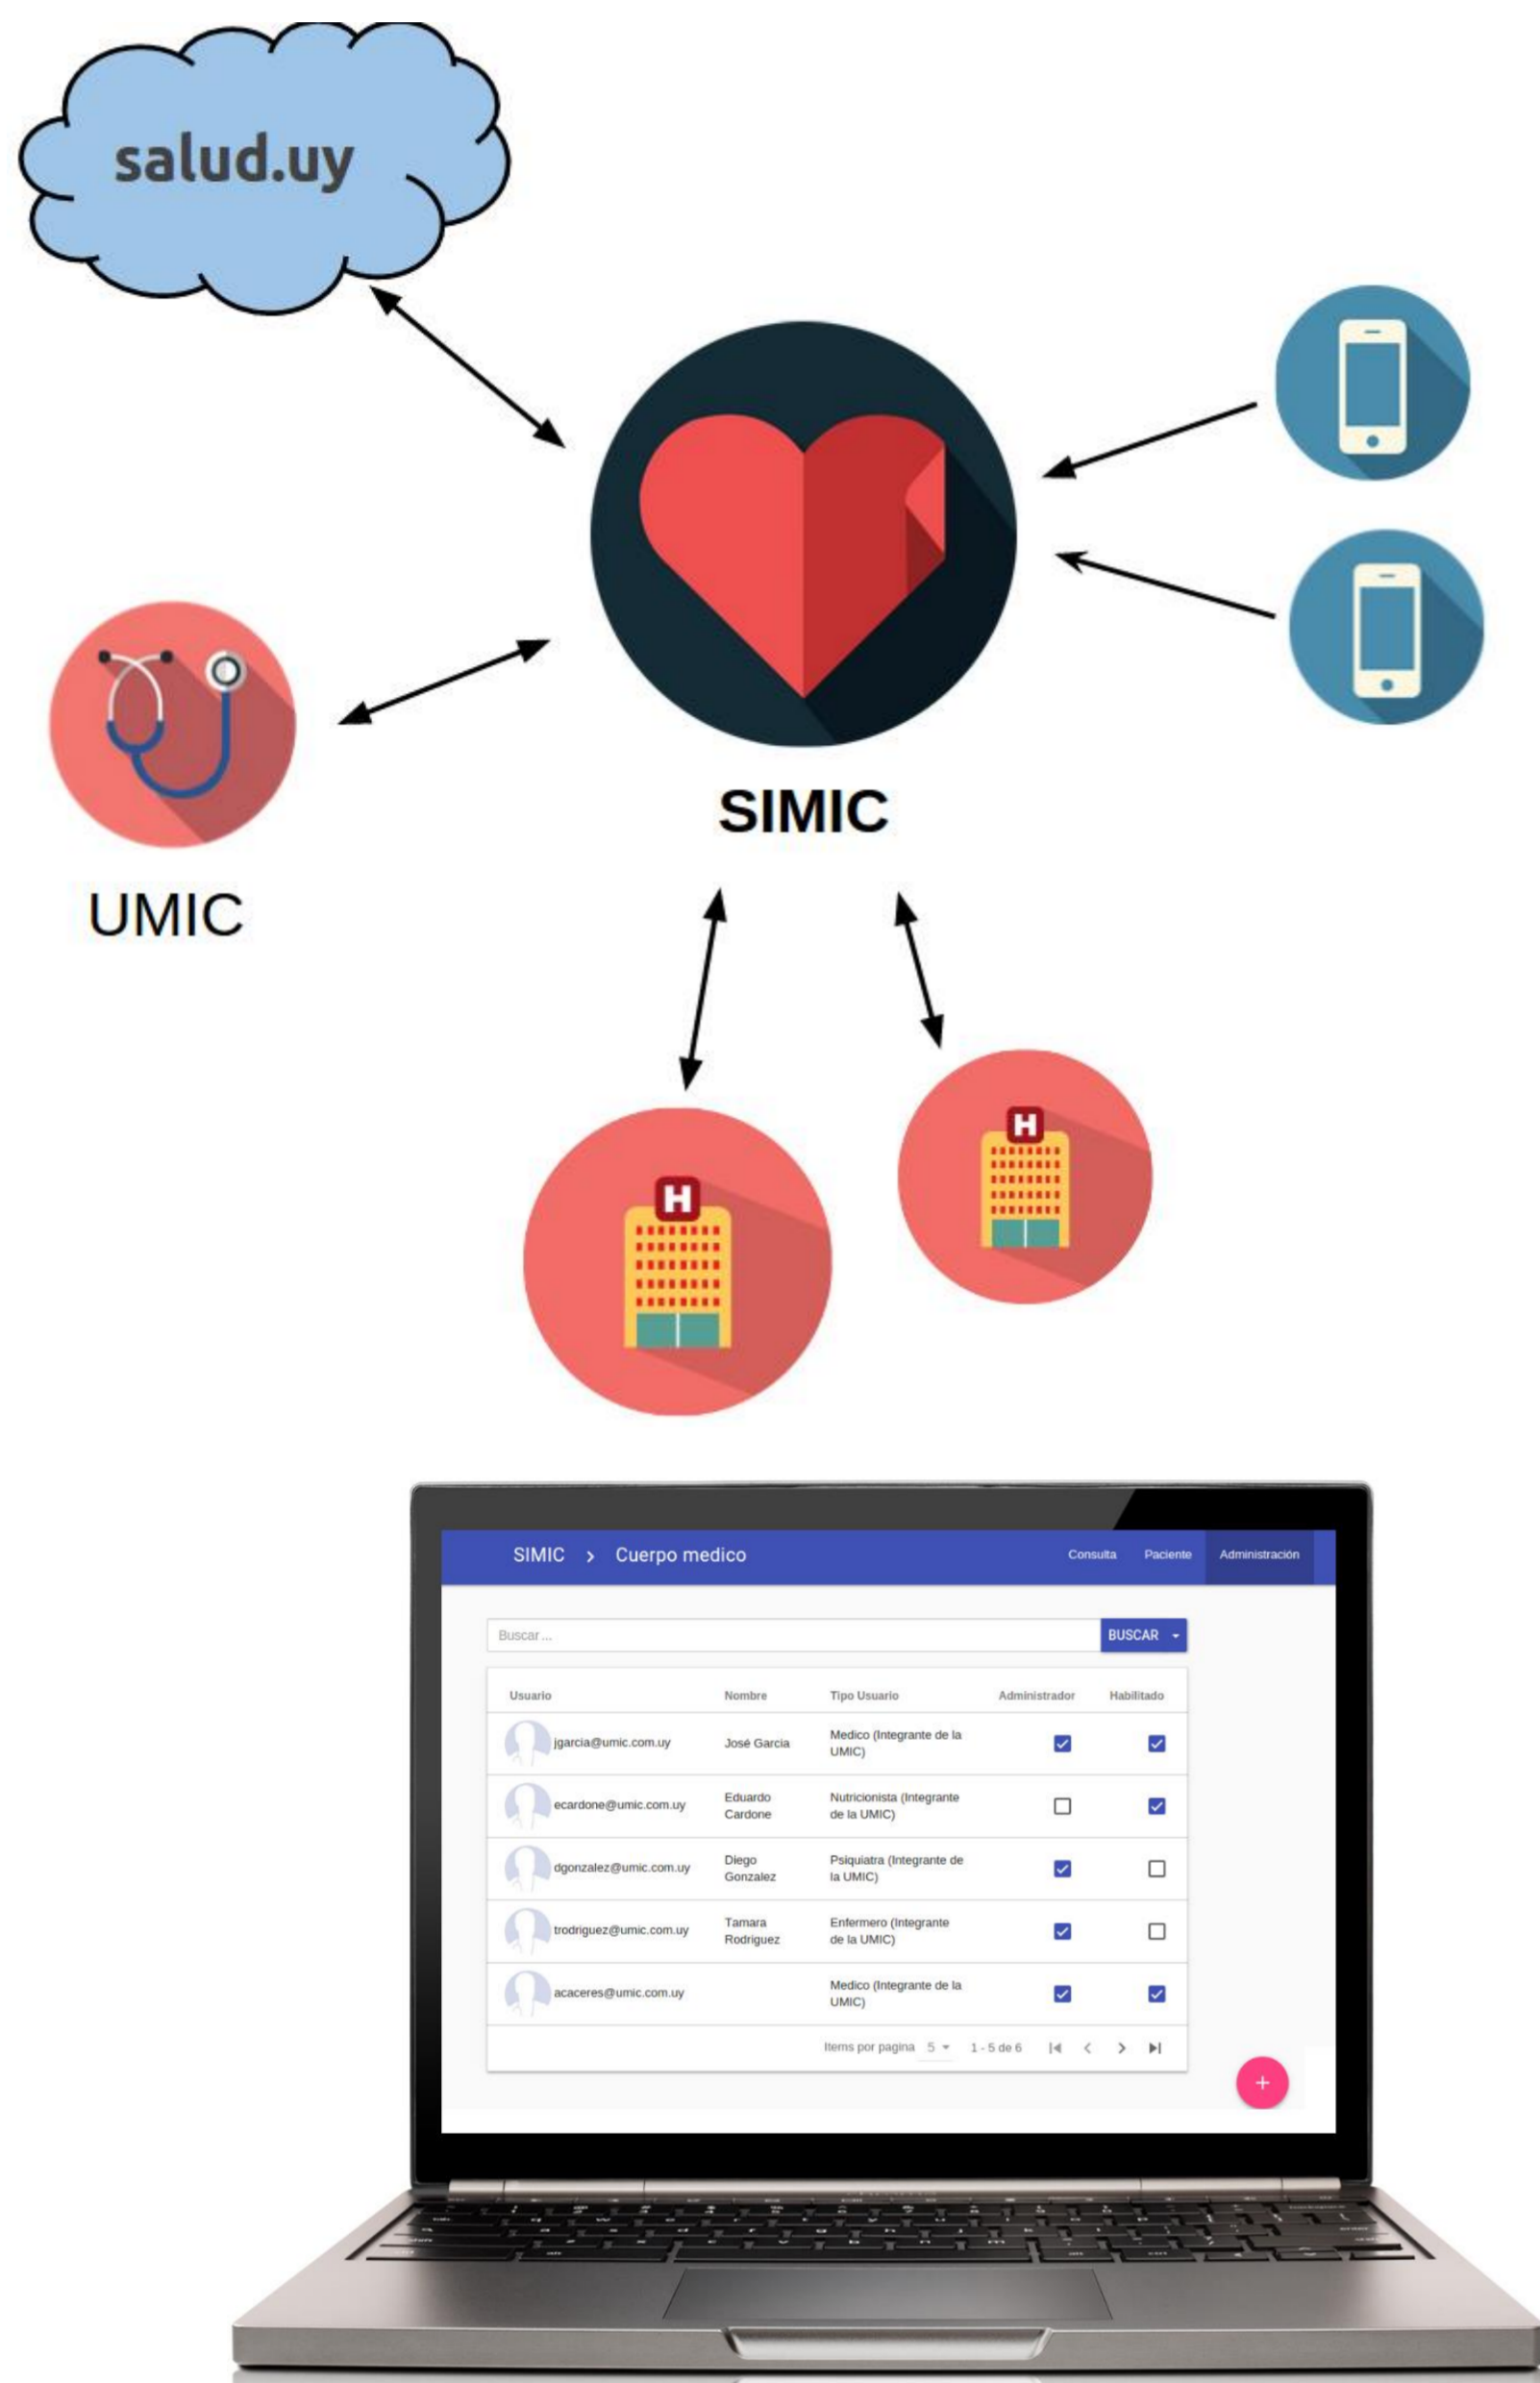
salud.uy

SIMIC

UMIC

SIMIC > Cuerpo medico

Consulta Paciente Administración

Buscar ...

BUSCAR

| Usuario | Nombre | Tipo Usuario | Administrador | Habilitado |
|---|---|---|---|---|
| jgarcia@umic.com.uy | José Garcia | Medico (Integrante de la UMIC) | ☑ | ☑ |
| ecardone@umic.com.uy | Eduardo Cardone | Nutricionista (Integrante de la UMIC) | ☐ | ☑ |
| dgonzalez@umic.com.uy | Diego Gonzalez | Psiquiatra (Integrante de la UMIC) | ☑ | ☐ |
| trodriguez@umic.com.uy | Tamara Rodriguez | Enfermero (Integrante de la UMIC) | ☑ | ☐ |
| acaceres@umic.com.uy | | Medico (Integrante de la UMIC) | ☑ | ☑ |

Items por pagina 5 1 - 5 de 6

+